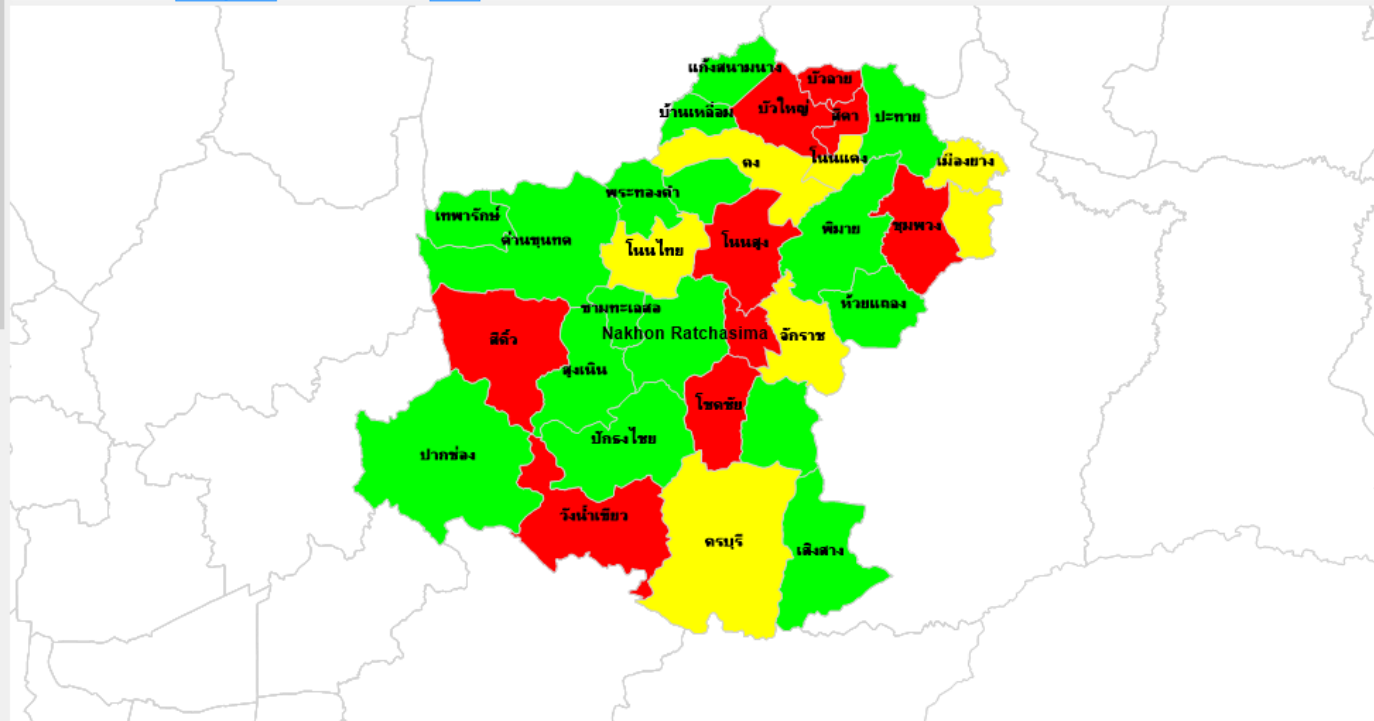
แก้งสนามนาง
บัวลาย
บ้านเหลื่อม
บัวใหญ่
สีดา
ประทาย
คง
โนนแดง
เมืองยาง
พระทองคำ
เทพารักษ์
ชุมพวง
พิมาย
ด่านขุนทด
โนนไทย
โนนสูง
ห้วยแถลง
ขามทะเลสอ
Nakhon Ratchasima
จักราช
สีคิ้ว
สูงเนิน
โชคชัย
ปากช่อง
ปักธงชัย
วังน้ำเขียว
ครบุรี
เสิงสาง